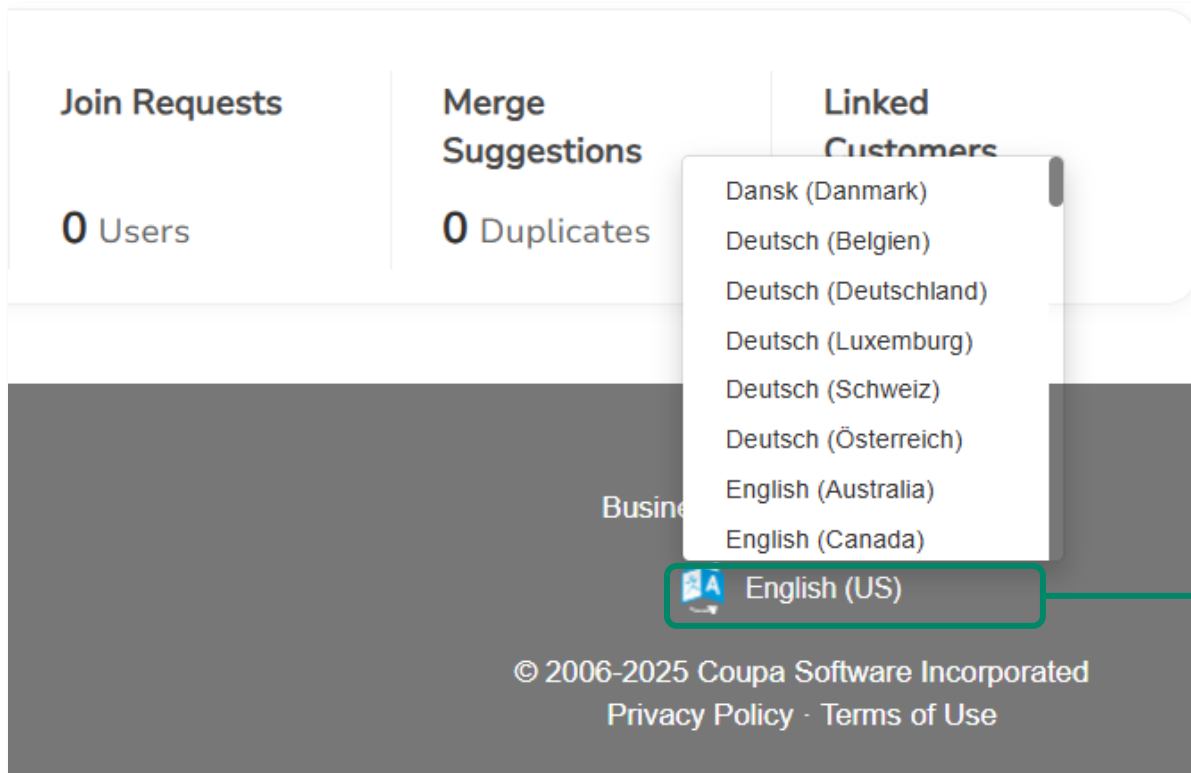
Join Requests

0 Users

Merge Suggestions

0 Duplicates

Linked Customers

Dansk (Danmark)
Deutsch (Belgien)
Deutsch (Deutschland)
Deutsch (Luxemburg)
Deutsch (Schweiz)
Deutsch (Österreich)
English (Australia)
English (Canada)

Busine

English (US)

© 2006-2025 Coupa Software Incorporated
Privacy Policy · Terms of Use